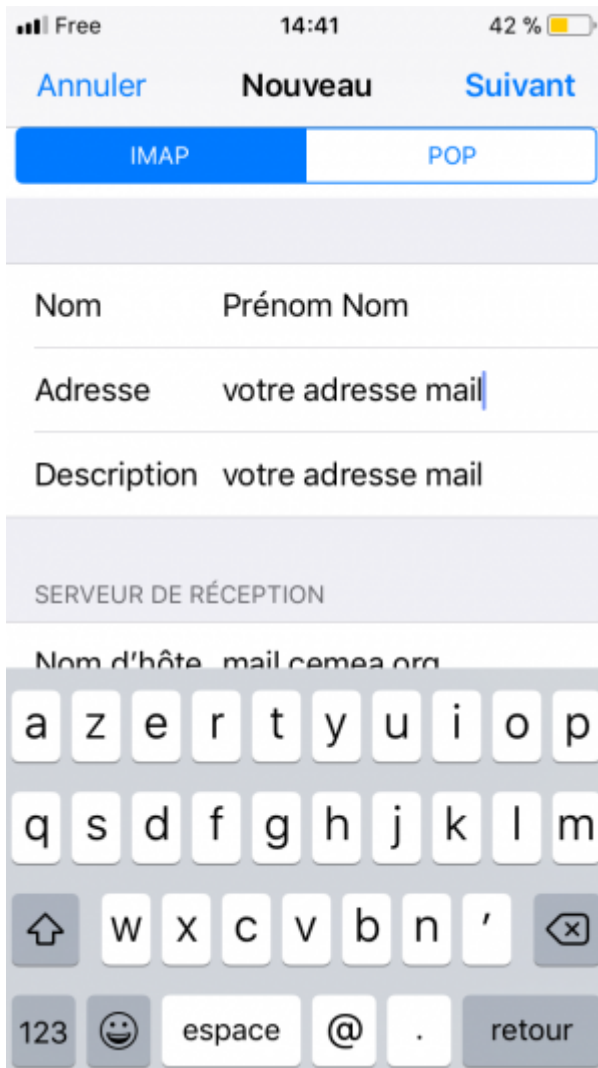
Free 14:41 42 %

Annuler Nouveau Suivant

IMAP POP

Nom Prénom Nom

Adresse votre adresse mail

Description votre adresse mail

SERVEUR DE RÉCEPTION

Nom d'hôte mail.cemea.org

a z e r t y u i o p

q s d f g h j k l m

w x c v b n '

123 espace @ . retour